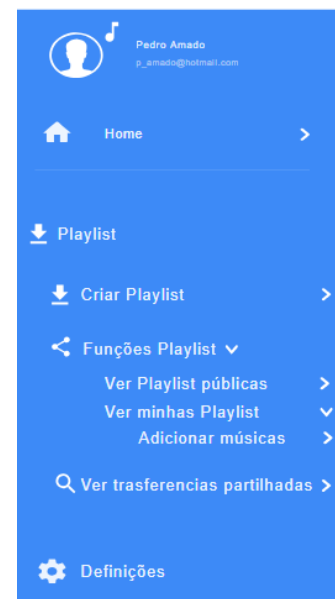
Pedro Amado
p_amado@hotmail.com

Home >

Playlist

Criar Playlist >

Funções Playlist ˅

Ver Playlist públicas >

Ver minhas Playlist ˅

Adicionar músicas >

Ver trasferencias partilhadas >

Definições